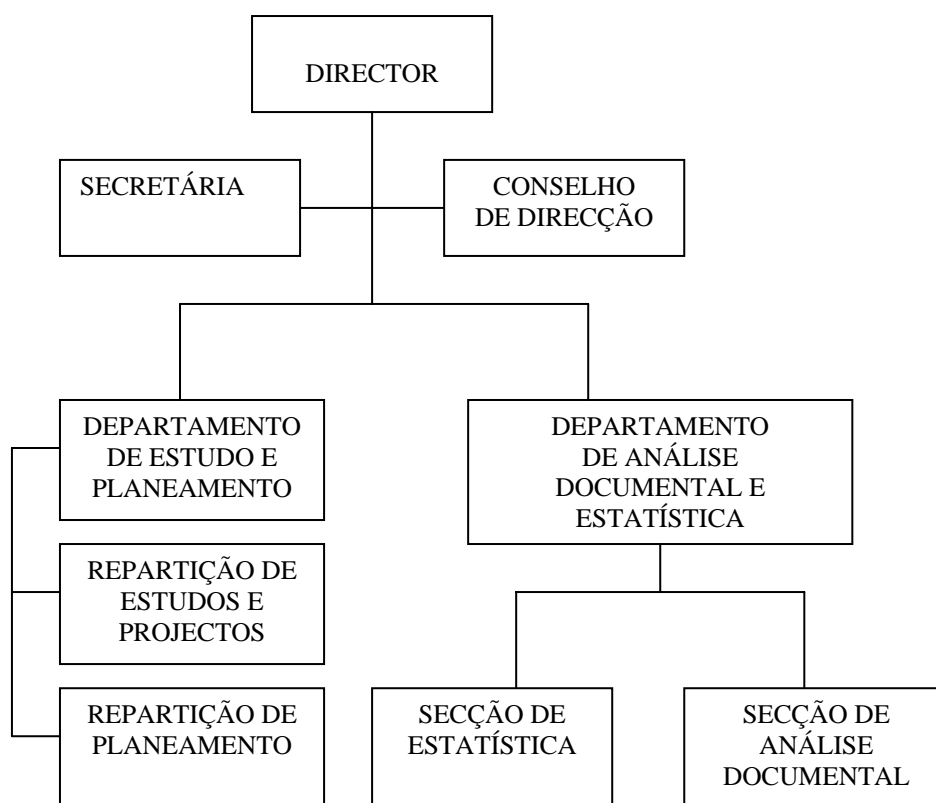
DIRECTOR

SECRETÁRIA

CONSELHO DE DIRECÇÃO

DEPARTAMENTO DE ESTUDO E PLANEAMENTO

REPARTIÇÃO DE ESTUDOS E PROJECTOS

REPARTIÇÃO DE PLANEAMENTO

DEPARTAMENTO DE ANÁLISE DOCUMENTAL E ESTATÍSTICA

SECÇÃO DE ESTATÍSTICA

SECÇÃO DE ANÁLISE DOCUMENTAL